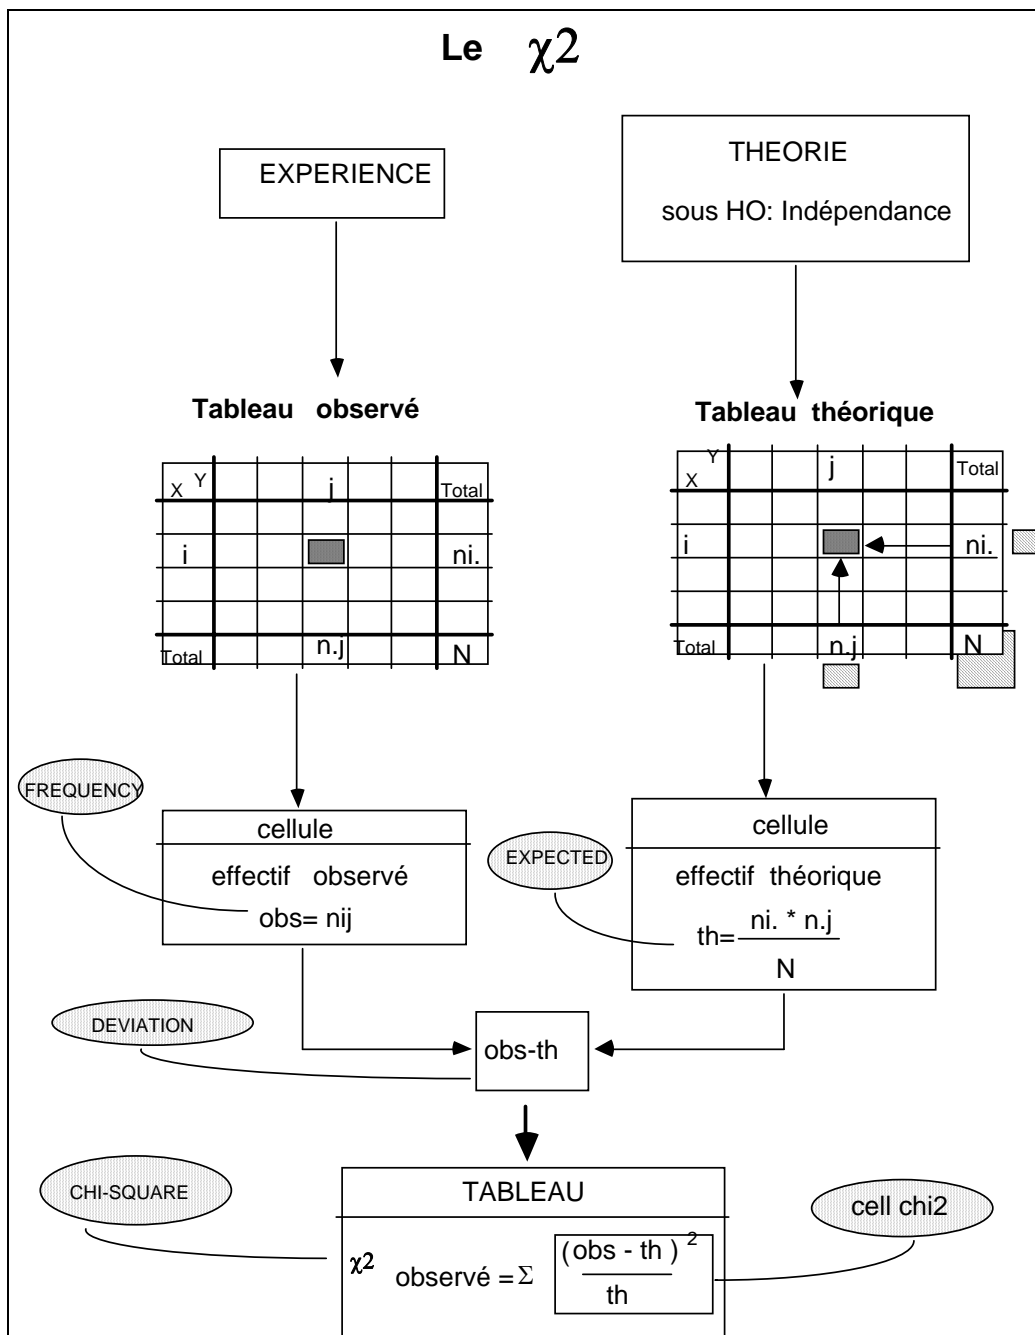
Le $\chi 2$

EXPERIENCE

THEORIE

sous HO: Indépendance

Tableau observé

| X Y | | | j | | | Total |
|---|---|---|---|---|---|---|
| | | | | | | |
| i | | | | | | ni. |
| | | | | | | |
| | | | | | | |
| Total | | | n.j | | | N |

Tableau théorique

| X Y | | | j | | | Total |
|---|---|---|---|---|---|---|
| | | | | | | |
| i | | | | | | ni. |
| | | | | | | |
| | | | | | | |
| Total | | | n.j | | | N |

FREQUENCY

cellule

effectif observé

obs= nij

EXPECTED

cellule

effectif théorique

th= $\frac{ni. * n.j}{N}$

DEVIATION

obs-th

CHI-SQUARE

TABLEAU

$\chi^2$ observé = $\Sigma$ $\frac{(obs - th)^2}{th}$

cell chi2